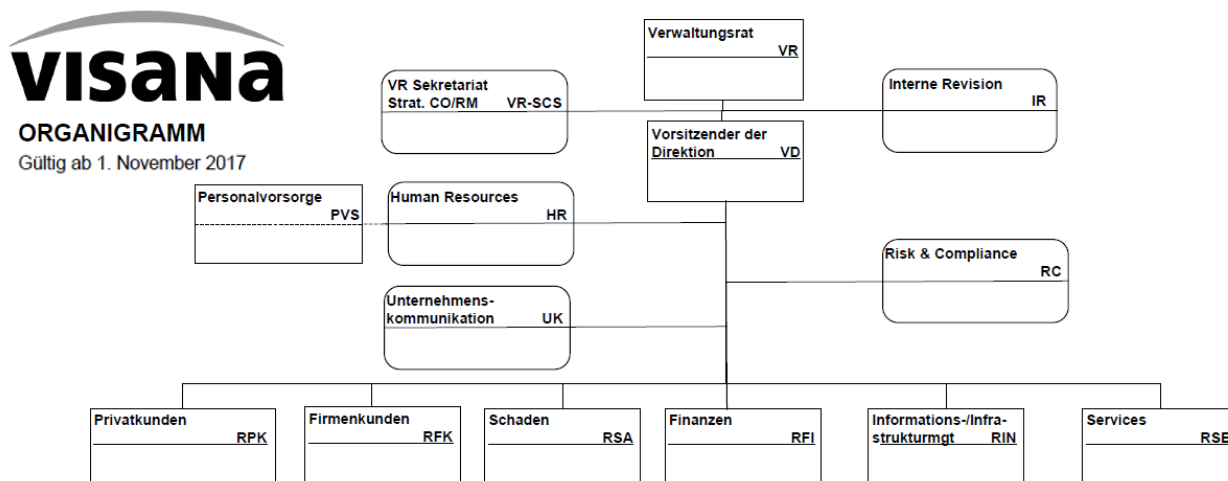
VISANA
ORGANIGRAMM
Gültig ab 1. November 2017

Verwaltungsrat
VR

VR Sekretariat
Strat. CO/RM VR-SCS

Interne Revision
IR

Vorsitzender der Direktion VD

Personalvorsorge
PVS

Human Resources
HR

Risk & Compliance
RC

Unternehmenskommunikation UK

Privatkunden
RPK

Firmenkunden
RFK

Schaden
RSA

Finanzen
RFI

Informations-/Infrastrukturmgt RIN

Services
RSE